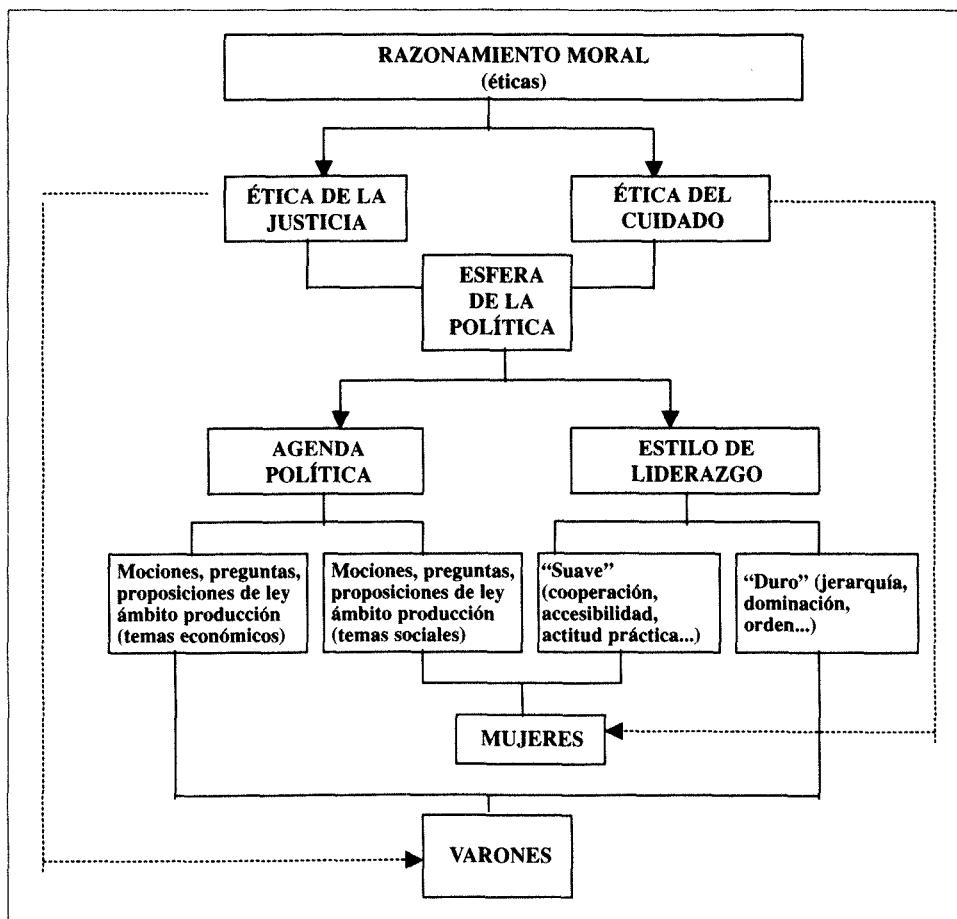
RAZONAMIENTO MORAL
(éticas)

ÉTICA DE LA JUSTICIA

ÉTICA DEL CUIDADO

ESFERA DE LA POLÍTICA

AGENDA POLÍTICA

ESTILO DE LIDERAZGO

Mociones, preguntas, proposiciones de ley ámbito producción (temas económicos)

Mociones, preguntas, proposiciones de ley ámbito producción (temas sociales)

"Suave" (cooperación, accesibilidad, actitud práctica...)

"Duro" (jerarquía, dominación, orden...)

MUJERES

VARONES